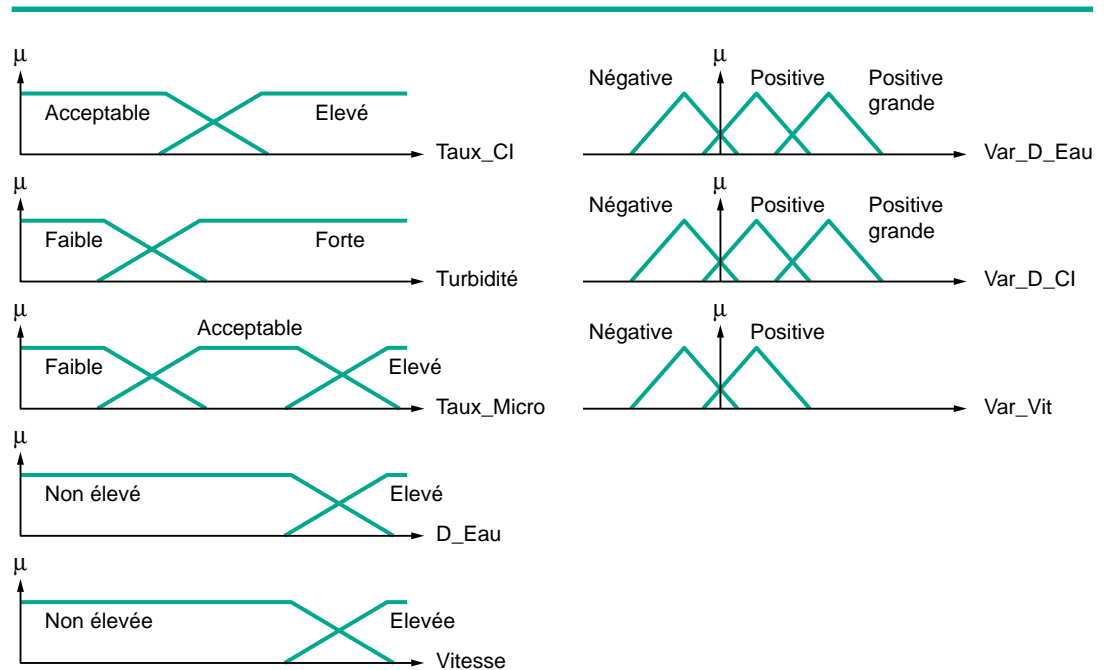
μ

Acceptable

Elevé

Taux_Cl

μ

Faible

Forte

Turbidité

μ

Acceptable

Faible

Elevé

Taux_Micro

μ

Non élevé

Elevé

D_Eau

μ

Non élevée

Elevée

Vitesse

μ

Négative

Positive

Positive grande

Var_D_Eau

μ

Négative

Positive

Positive grande

Var_D_Cl

μ

Négative

Positive

Var_Vit